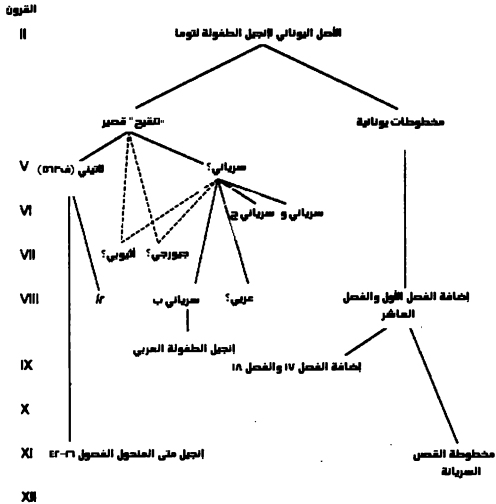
القرون

II

الأصل اليوناني لإنجيل الطفولة لتوما

"تنقيح" قصير

مخطوطات يونانية

V

لاتيني (فـ٥٦٣)

سرياني؟

VI

سرياني و

سرياني ج

VII

جورجي؟

أثيوبي؟

VIII

Ir

سرياني ب

عربي؟

إضافة الفصل الأول والفصل العاشر

إنجيل الطفولة العربي

IX

إضافة الفصل ١٧ والفصل ١٨

X

XI

إنجيل متى المنحول الفصول ٢٦-٤٢

مخطوطة القصص السريانة

XII